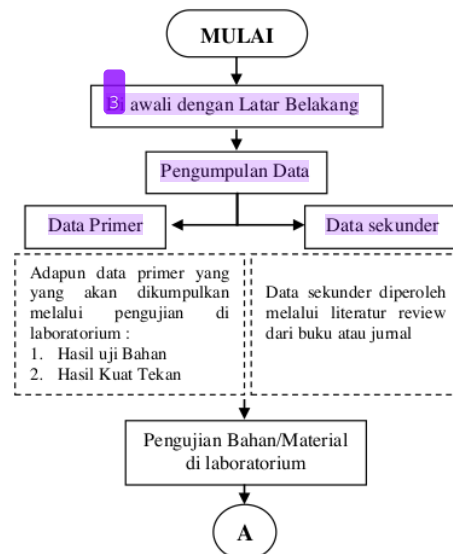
MULAI

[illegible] awali dengan Latar Belakang

Pengumpulan Data

Data Primer

Data sekunder

Adapun data primer yang yang akan dikumpulkan melalui pengujian di laboratorium :
1. Hasil uji Bahan
2. Hasil Kuat Tekan

Data sekunder diperoleh melalui literatur review dari buku atau jurnal

Pengujian Bahan/Material di laboratorium

A